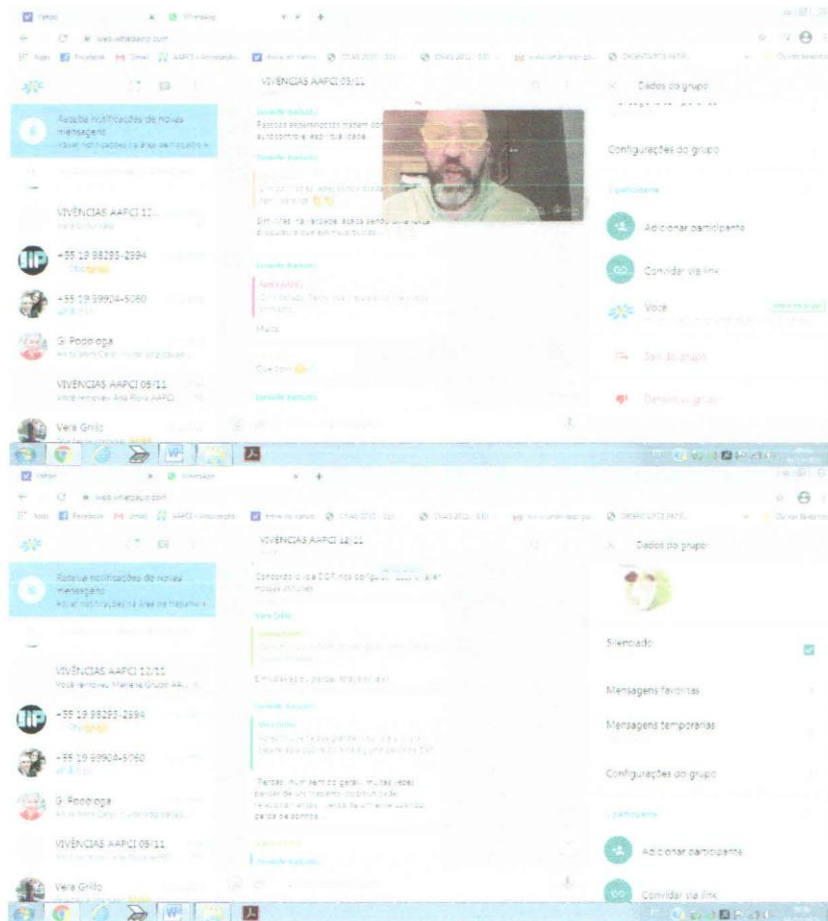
Yahoo
WhatsApp
web.whatsapp.com
Apps Facebook Gmail AAPCI Facebook
VIVÊNCIAS AAPCI 05/11
Dados do grupo
Receba notificações de novas mensagens
Ativar notificações na área de trabalho
Faltas sessentando mesmo com autocontrole espiritual idade
Configurações do grupo
Sim. Mas na verdade acaba sendo uma forma de que...
VIVÊNCIAS AAPCI 12/11
+55 19 98293-2994
Adicionar participante
+55 19 99904-5060
Convidar via link
Você
Muito
G Podologa
Que bom
VIVÊNCIAS AAPCI 05/11
Você removeu Ana Flora AAPCI
Sair do grupo
Denunciar grupo
Vera Grillo

Yahoo
WhatsApp
web.whatsapp.com
VIVÊNCIAS AAPCI 12/11
Dados do grupo
Receba notificações de novas mensagens
Ativar notificações na área de trabalho
Vera Grillo
Silenciado
VIVÊNCIAS AAPCI 12/11
Você removeu Mariela Grupo AAPCI
Mensagens favoritas
+55 19 98293-2994
Mensagens temporárias
+55 19 99904-5060
Configurações do grupo
G Podologa
Faltas, num sentido geral, muitas vezes parece de um trabalho ...
VIVÊNCIAS AAPCI 05/11
Adicionar participante
Vera Grillo
Convidar via link